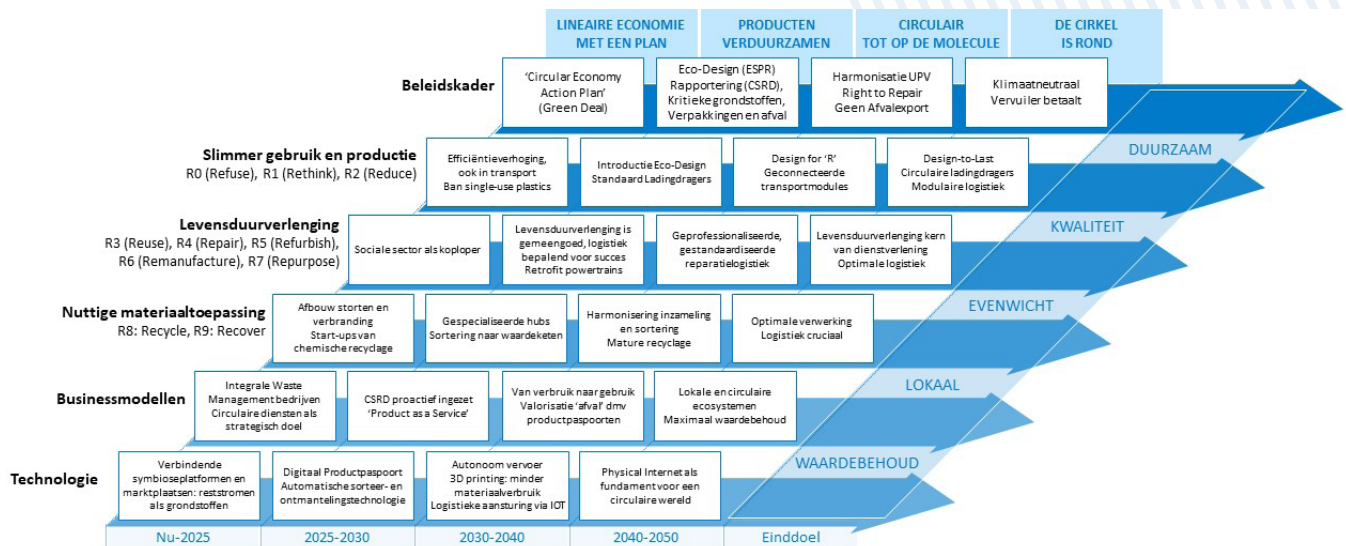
LINEAIRE ECONOMIE MET EEN PLAN | PRODUCTEN VERDUURZAMEN | CIRCULAIR TOT OP DE MOLECULE | DE CIRKEL IS ROND

Beleidskader
'Circular Economy Action Plan' (Green Deal)
Eco-Design (ESPR) Rapportering (CSRD), Kritieke grondstoffen, Verpakkingen en afval
Harmonisatie UPV Right to Repair Geen Afvalexport
Klimaatneutraal Vervuiler betaalt

Slimmer gebruik en productie
R0 (Refuse), R1 (Rethink), R2 (Reduce)
Efficiëntieverhoging, ook in transport Ban single-use plastics
Introductie Eco-Design Standaard Ladingdragers
Design for 'R' Geconnecteerde transportmodules
Design-to-Last Circulaire ladingdragers Modulaire logistiek
DUURZAAM

Levensduurverlenging
R3 (Reuse), R4 (Repair), R5 (Refurbish), R6 (Remanufacture), R7 (Repurpose)
Sociale sector als koploper
Levensduurverlenging is gemeengoed, logistiek bepalend voor succes Retrofit powertrains
Geprofessionaliseerde, gestandaardiseerde reparatielogistiek
Levensduurverlenging kern van dienstverlening Optimale logistiek
KWALITEIT

Nuttige materiaaltoepassing
R8: Recycle, R9: Recover
Afbouw storten en verbranding Start-ups van chemische recyclage
Gespecialiseerde hubs Sortering naar waardeketen
Harmonisering inzameling en sortering Mature recyclage
Optimale verwerking Logistiek cruciaal
EVENWICHT

Businessmodellen
Integrale Waste Management bedrijven Circulaire diensten als strategisch doel
CSRD proactief ingezet 'Product as a Service'
Van verbruik naar gebruik Valorisatie 'afval' dmv productpaspoorten
Lokale en circulaire ecosystemen Maximaal waardebehoud
LOKAAL

Technologie
Verbindende symbioseplatformen en marktplaatsen: reststromen als grondstoffen
Digitaal Productpaspoort Automatische sorteer- en ontmantelingstechnologie
Autonoom vervoer 3D printing: minder materiaalverbruik Logistieke aansturing via IOT
Physical Internet als fundament voor een circulaire wereld
WAARDEBEHOUD

Nu-2025 | 2025-2030 | 2030-2040 | 2040-2050 | Einddoel